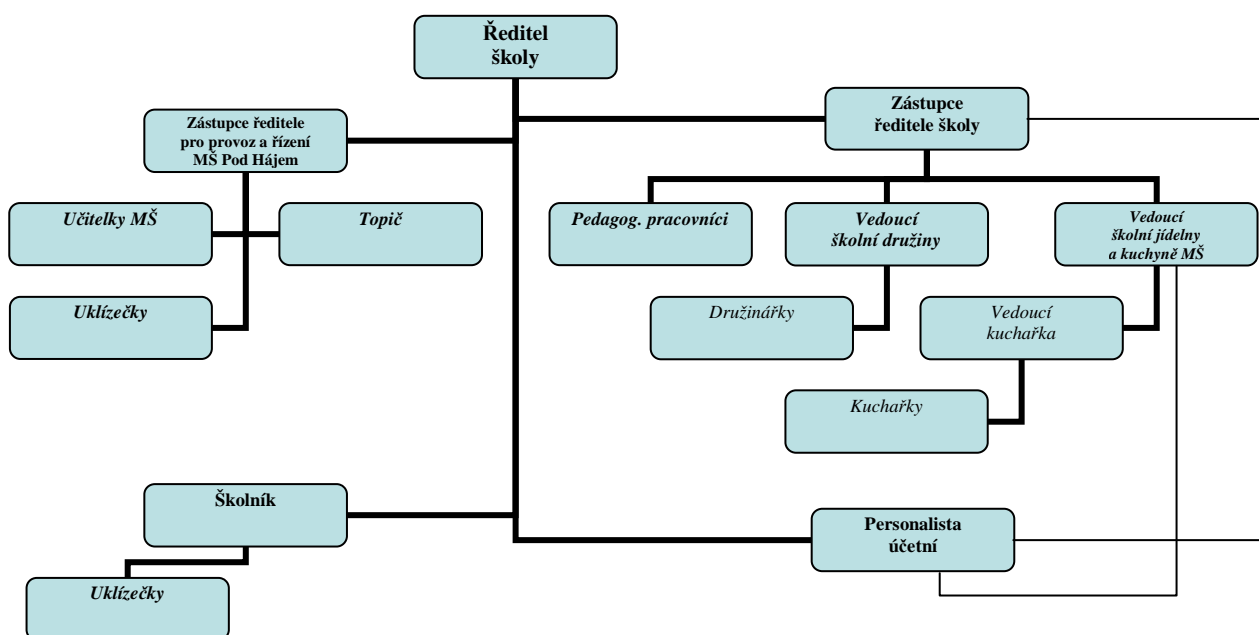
Ředitel školy

Zástupce ředitele pro provoz a řízení MŠ Pod Hájem

Zástupce ředitele školy

Učitelky MŠ

Topič

Pedagog. pracovníci

Vedoucí školní družiny

Vedoucí školní jídelny a kuchyně MŠ

Uklízečky

Družinářky

Vedoucí kuchařka

Kuchařky

Školník

Personalista účetní

Uklízečky